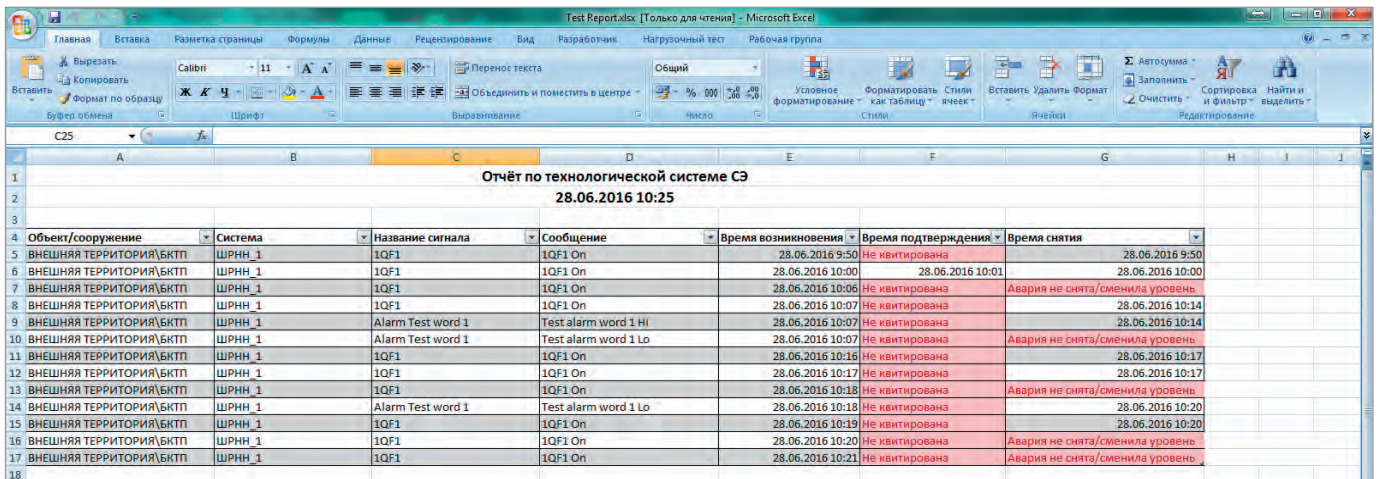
Test Report.xlsx [Только для чтения] - Microsoft Excel

Главная Вставка Разметка страницы Формулы Данные Рецензирование Вид Разработчик Нагрузочный тест Рабочая группа

Вставить
Вырезать
Копировать
Формат по образцу
Буфер обмена
Calibri 11
Шрифт
Перенос текста
Объединить и поместить в центре
Выравнивание
Общий
Число
Условное форматирование
Форматировать как таблицу
Стили ячеек
Стили
Вставить Удалить Формат
Ячейки
Автосумма
Заполнить
Очистить
Сортировка и фильтр
Найти и выделить
Редактирование

C25

| | A | B | C | D | E | F | G | H | I | J |
|---|---|---|---|---|---|---|---|---|---|---|
| 1 | Отчёт по технологической системе СЭ | | | | | | | | | |
| 2 | 28.06.2016 10:25 | | | | | | | | | |
| 3 | | | | | | | | | | |
| 4 | Объект/сооружение | Система | Название сигнала | Сообщение | Время возникновения | Время подтверждения | Время снятия | | | |
| 5 | ВНЕШНЯЯ ТЕРРИТОРИЯ\БКТП | ШРНН_1 | 1QF1 | 1QF1 On | 28.06.2016 9:50 | Не квитирована | 28.06.2016 9:50 | | | |
| 6 | ВНЕШНЯЯ ТЕРРИТОРИЯ\БКТП | ШРНН_1 | 1QF1 | 1QF1 On | 28.06.2016 10:00 | 28.06.2016 10:01 | 28.06.2016 10:00 | | | |
| 7 | ВНЕШНЯЯ ТЕРРИТОРИЯ\БКТП | ШРНН_1 | 1QF1 | 1QF1 On | 28.06.2016 10:06 | Не квитирована | Авария не снята/сменила уровень | | | |
| 8 | ВНЕШНЯЯ ТЕРРИТОРИЯ\БКТП | ШРНН_1 | 1QF1 | 1QF1 On | 28.06.2016 10:07 | Не квитирована | 28.06.2016 10:14 | | | |
| 9 | ВНЕШНЯЯ ТЕРРИТОРИЯ\БКТП | ШРНН_1 | Alarm Test word 1 | Test alarm word 1 Hi | 28.06.2016 10:07 | Не квитирована | 28.06.2016 10:14 | | | |
| 10 | ВНЕШНЯЯ ТЕРРИТОРИЯ\БКТП | ШРНН_1 | Alarm Test word 1 | Test alarm word 1 Lo | 28.06.2016 10:07 | Не квитирована | Авария не снята/сменила уровень | | | |
| 11 | ВНЕШНЯЯ ТЕРРИТОРИЯ\БКТП | ШРНН_1 | 1QF1 | 1QF1 On | 28.06.2016 10:16 | Не квитирована | 28.06.2016 10:17 | | | |
| 12 | ВНЕШНЯЯ ТЕРРИТОРИЯ\БКТП | ШРНН_1 | 1QF1 | 1QF1 On | 28.06.2016 10:17 | Не квитирована | 28.06.2016 10:17 | | | |
| 13 | ВНЕШНЯЯ ТЕРРИТОРИЯ\БКТП | ШРНН_1 | 1QF1 | 1QF1 On | 28.06.2016 10:18 | Не квитирована | Авария не снята/сменила уровень | | | |
| 14 | ВНЕШНЯЯ ТЕРРИТОРИЯ\БКТП | ШРНН_1 | Alarm Test word 1 | Test alarm word 1 Lo | 28.06.2016 10:18 | Не квитирована | 28.06.2016 10:20 | | | |
| 15 | ВНЕШНЯЯ ТЕРРИТОРИЯ\БКТП | ШРНН_1 | 1QF1 | 1QF1 On | 28.06.2016 10:19 | Не квитирована | 28.06.2016 10:20 | | | |
| 16 | ВНЕШНЯЯ ТЕРРИТОРИЯ\БКТП | ШРНН_1 | 1QF1 | 1QF1 On | 28.06.2016 10:20 | Не квитирована | Авария не снята/сменила уровень | | | |
| 17 | ВНЕШНЯЯ ТЕРРИТОРИЯ\БКТП | ШРНН_1 | 1QF1 | 1QF1 On | 28.06.2016 10:21 | Не квитирована | Авария не снята/сменила уровень | | | |
| 18 | | | | | | | | | | |